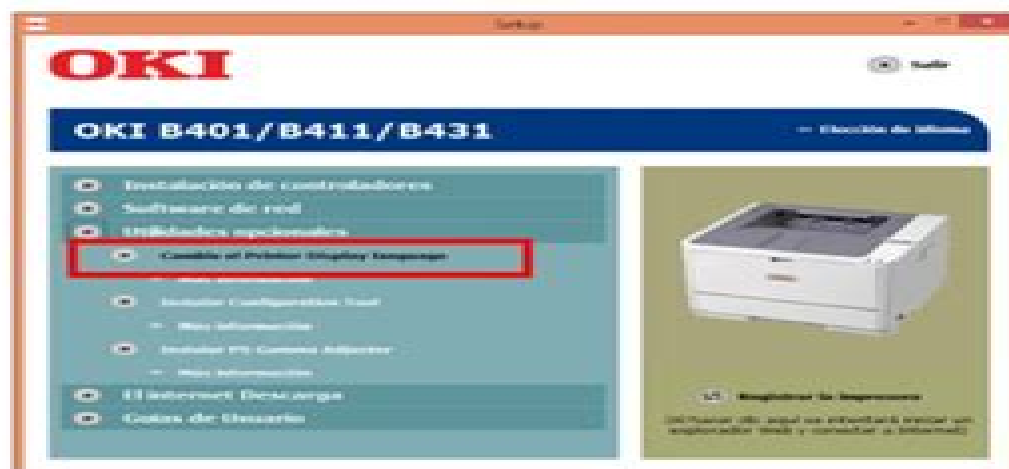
Setup

OKI

Salir

OKI B401/B411/B431

Elección de idioma

Instalación de controladores

Software de red

Utilidades opcionales

Cambie el Printer Display language

Más información

Instalar Configuration Tool

Más información

Instalar PS Gamma Adjuster

Más información

Internet Descarga

Guías de Usuario

Registrar la Impresora

(Al hacer clic aquí se iniciará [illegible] un explorador Web y conectar a Internet)